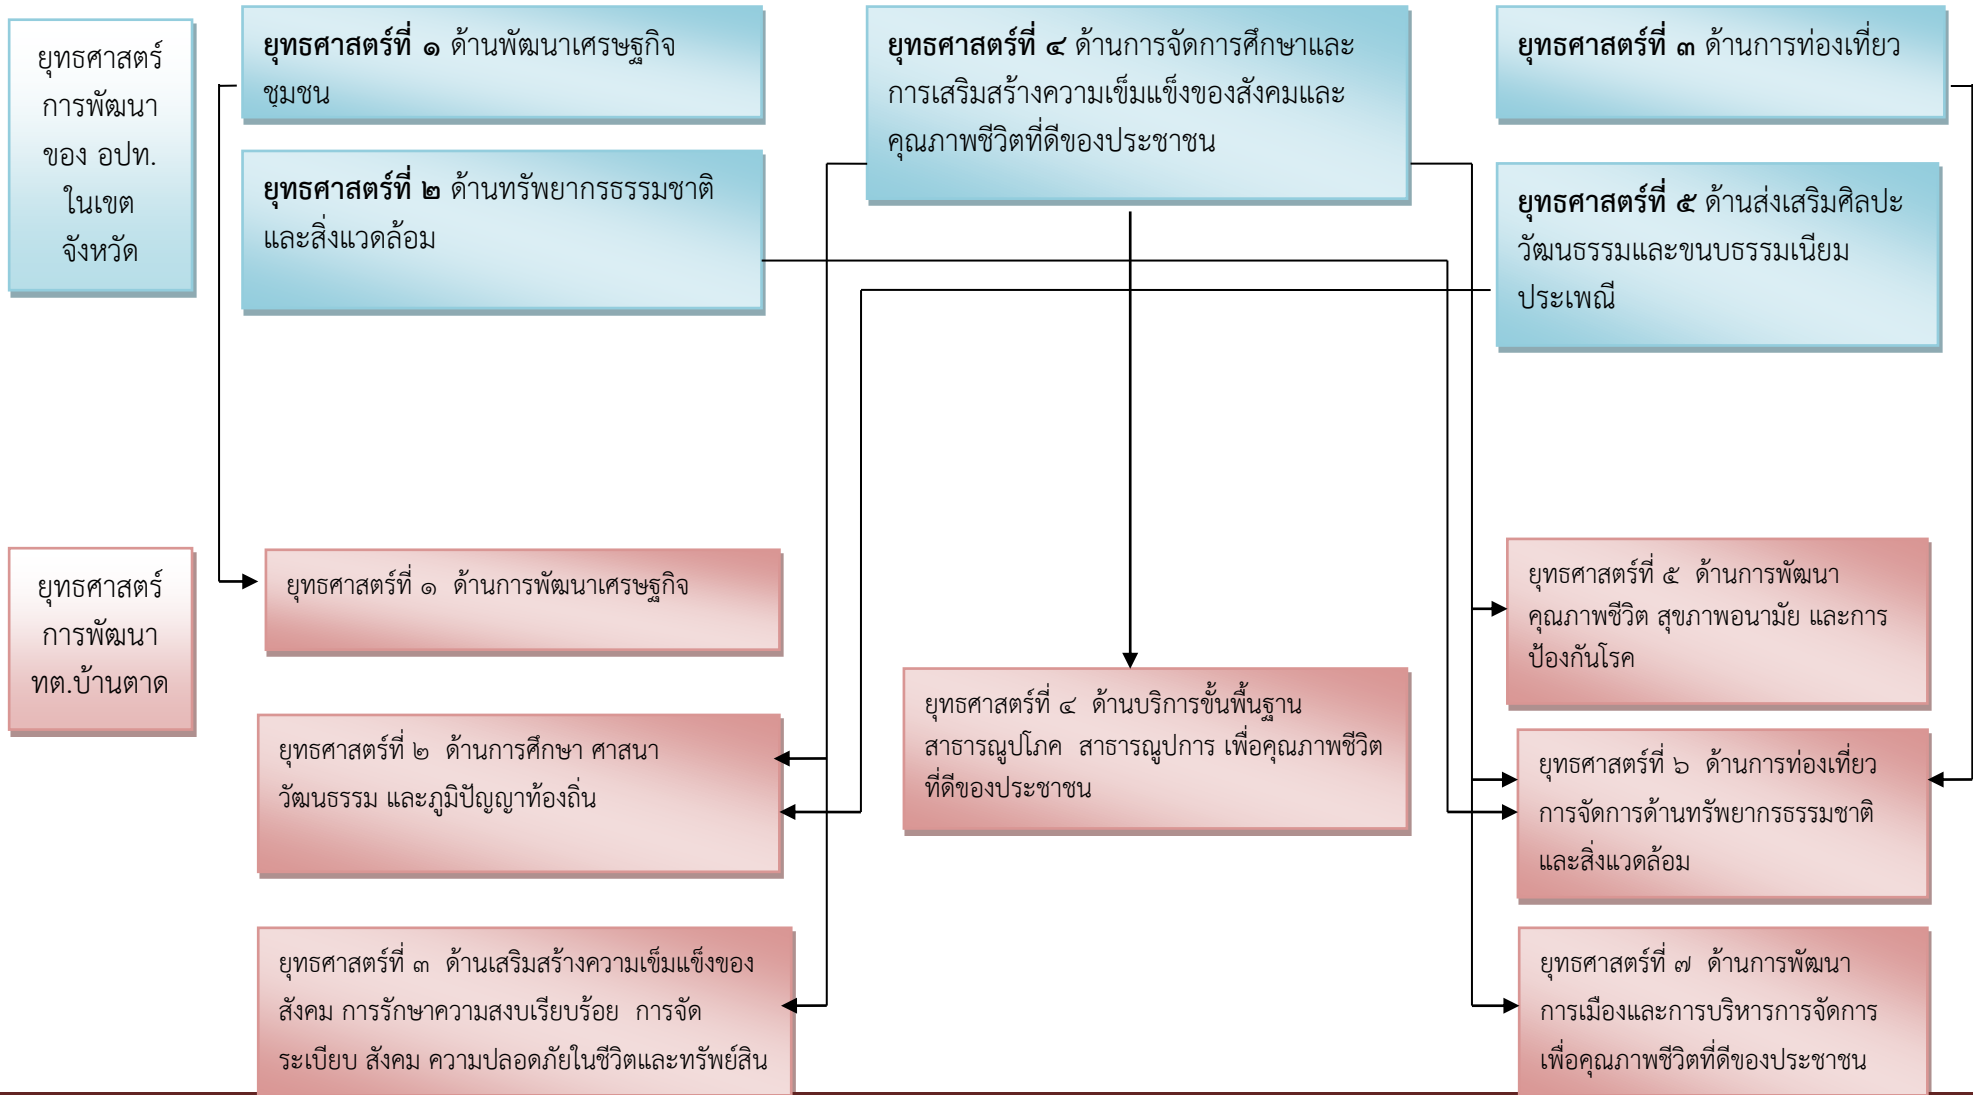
ยุทธศาสตร์การพัฒนาของ อปท. ในเขตจังหวัด

ยุทธศาสตร์ที่ ๑ ด้านพัฒนาเศรษฐกิจชุมชน

ยุทธศาสตร์ที่ ๔ ด้านการจัดการศึกษาและการเสริมสร้างความเข็มแข็งของสังคมและคุณภาพชีวิตที่ดีของประชาชน

ยุทธศาสตร์ที่ ๓ ด้านการท่องเที่ยว

ยุทธศาสตร์ที่ ๒ ด้านทรัพยากรธรรมชาติและสิ่งแวดล้อม

ยุทธศาสตร์ที่ ๕ ด้านส่งเสริมศิลปะวัฒนธรรมและขนบธรรมเนียมประเพณี

ยุทธศาสตร์การพัฒนาทต.บ้านตาด

ยุทธศาสตร์ที่ ๑ ด้านการพัฒนาเศรษฐกิจ

ยุทธศาสตร์ที่ ๕ ด้านการพัฒนาคุณภาพชีวิต สุขภาพอนามัย และการป้องกันโรค

ยุทธศาสตร์ที่ ๔ ด้านบริการขั้นพื้นฐาน สาธารณูปโภค สาธารณูปการ เพื่อคุณภาพชีวิตที่ดีของประชาชน

ยุทธศาสตร์ที่ ๒ ด้านการศึกษา ศาสนา วัฒนธรรม และภูมิปัญญาท้องถิ่น

ยุทธศาสตร์ที่ ๖ ด้านการท่องเที่ยว การจัดการด้านทรัพยากรธรรมชาติและสิ่งแวดล้อม

ยุทธศาสตร์ที่ ๓ ด้านเสริมสร้างความเข็มแข็งของสังคม การรักษาความสงบเรียบร้อย การจัดระเบียบ สังคม ความปลอดภัยในชีวิตและทรัพย์สิน

ยุทธศาสตร์ที่ ๗ ด้านการพัฒนาการเมืองและการบริหารการจัดการเพื่อคุณภาพชีวิตที่ดีของประชาชน